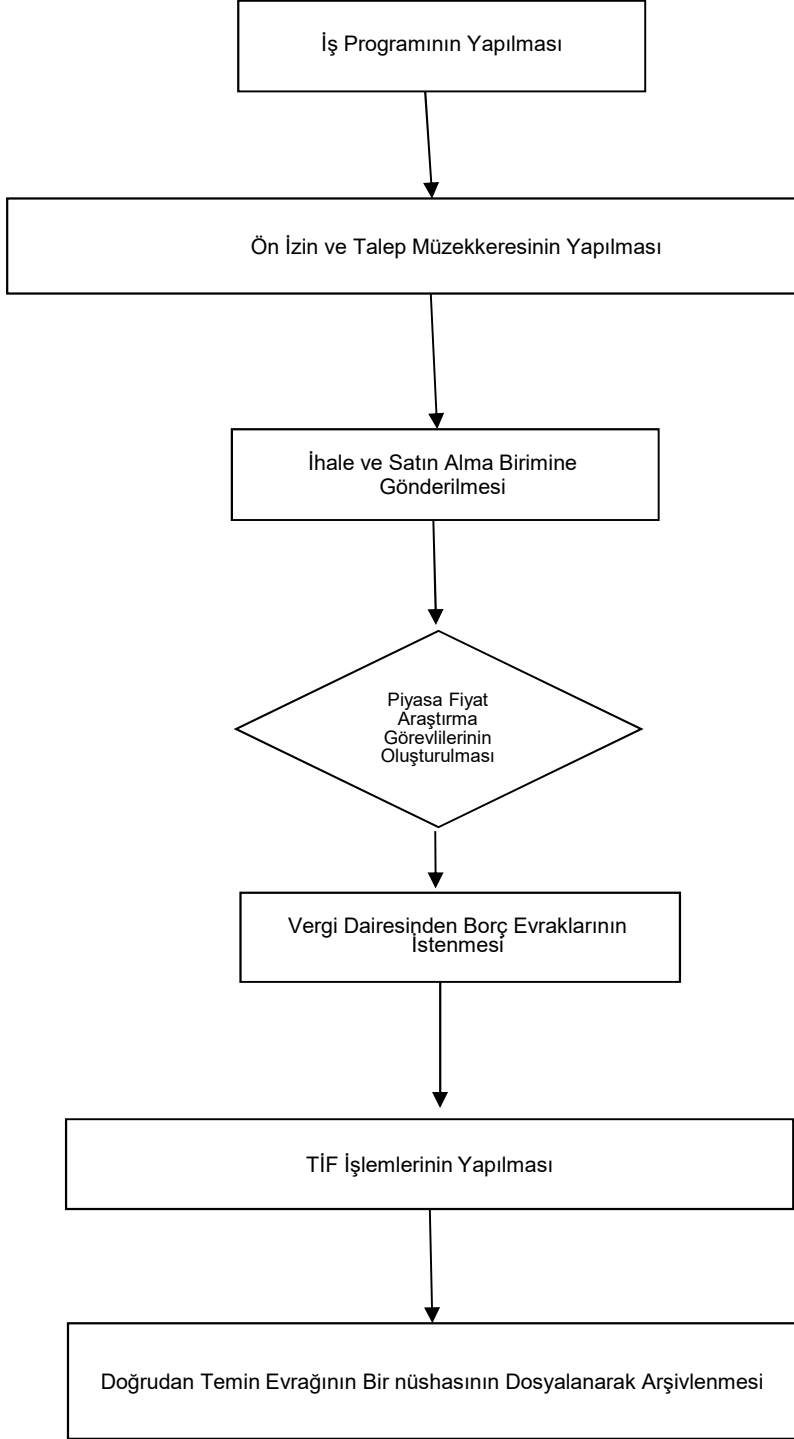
İş Programının Yapılması

Ön İzin ve Talep Müzekkeresinin Yapılması

İhale ve Satın Alma Birimine Gönderilmesi

Piyasa Fiyat Araştırma Görevlilerinin Oluşturulması

Vergi Dairesinden Borç Evraklarının İstenmesi

TİF İşlemlerinin Yapılması

Doğrudan Temin Evrağının Bir nüshasının Dosyalanarak Arşivlenmesi